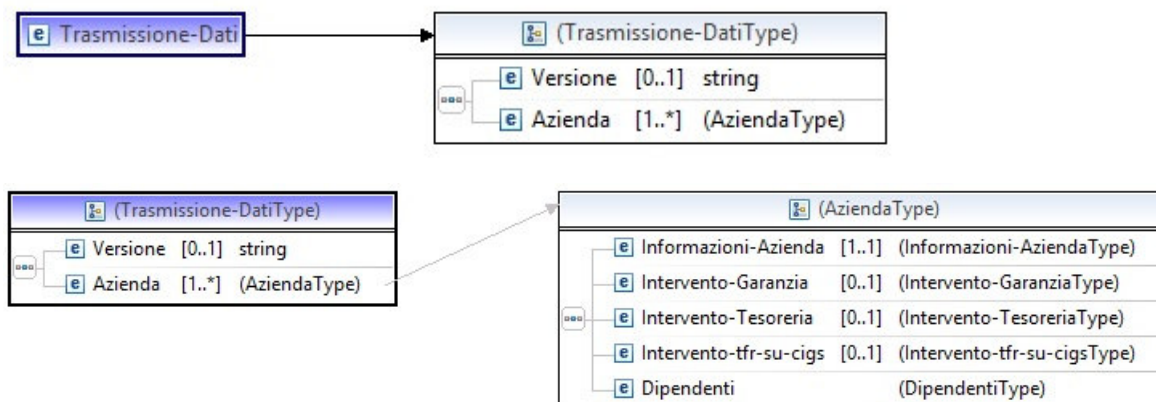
e Trasmissione-Dati

(Trasmissione-DatiType)

| | | |
|---|---|---|
| e Versione | [0..1] | string |
| e Azienda | [1..*] | (AziendaType) |

(Trasmissione-DatiType)

| | | |
|---|---|---|
| e Versione | [0..1] | string |
| e Azienda | [1..*] | (AziendaType) |

(AziendaType)

| | | |
|---|---|---|
| e Informazioni-Azienda | [1..1] | (Informazioni-AziendaType) |
| e Intervento-Garanzia | [0..1] | (Intervento-GaranziaType) |
| e Intervento-Tesoreria | [0..1] | (Intervento-TesoreriaType) |
| e Intervento-tfr-su-cigs | [0..1] | (Intervento-tfr-su-cigsType) |
| e Dipendenti | | (DipendentiType) |